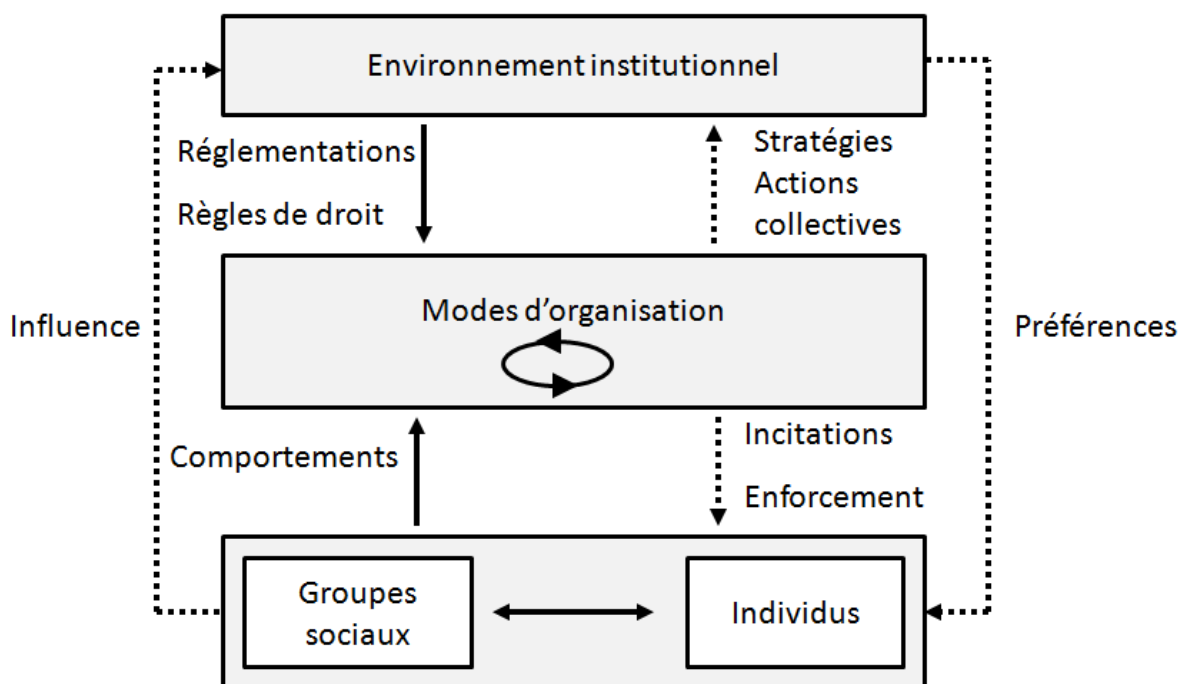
Environnement institutionnel

Réglementations

Règles de droit

Stratégies
Actions
collectives

Influence

Modes d'organisation

Préférences

Comportements

Incitations

Enforcement

Groupes sociaux

Individus